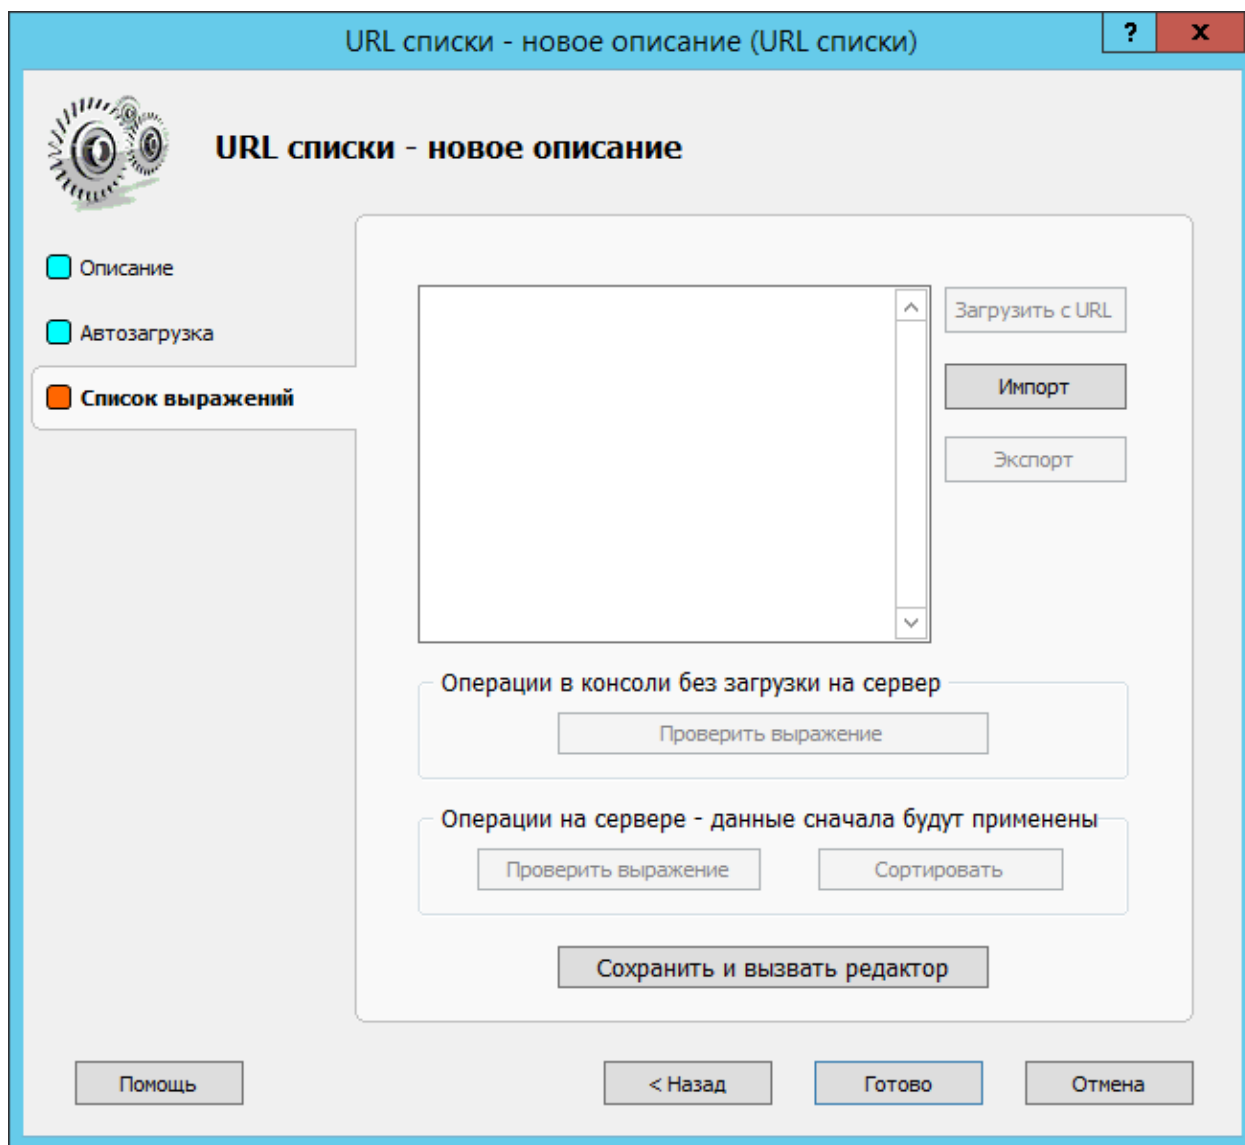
URL списки - новое описание (URL списки)

?

x

URL списки - новое описание

Описание

Автозагрузка

Список выражений

Загрузить с URL

Импорт

Экспорт

Операции в консоли без загрузки на сервер

Проверить выражение

Операции на сервере - данные сначала будут применены

Проверить выражение

Сортировать

Сохранить и вызвать редактор

Помощь

< Назад

Готово

Отмена